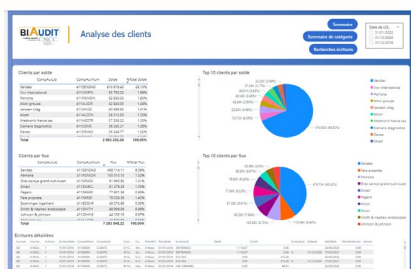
BIAUDIT

Analyse des clients

Sommaire

Sommaire de catégorie

Recherches écritures

Clients par solde

Top 10 clients par solde

Clients par flux

Top 10 clients par flux

Écritures détaillées

Total

Total